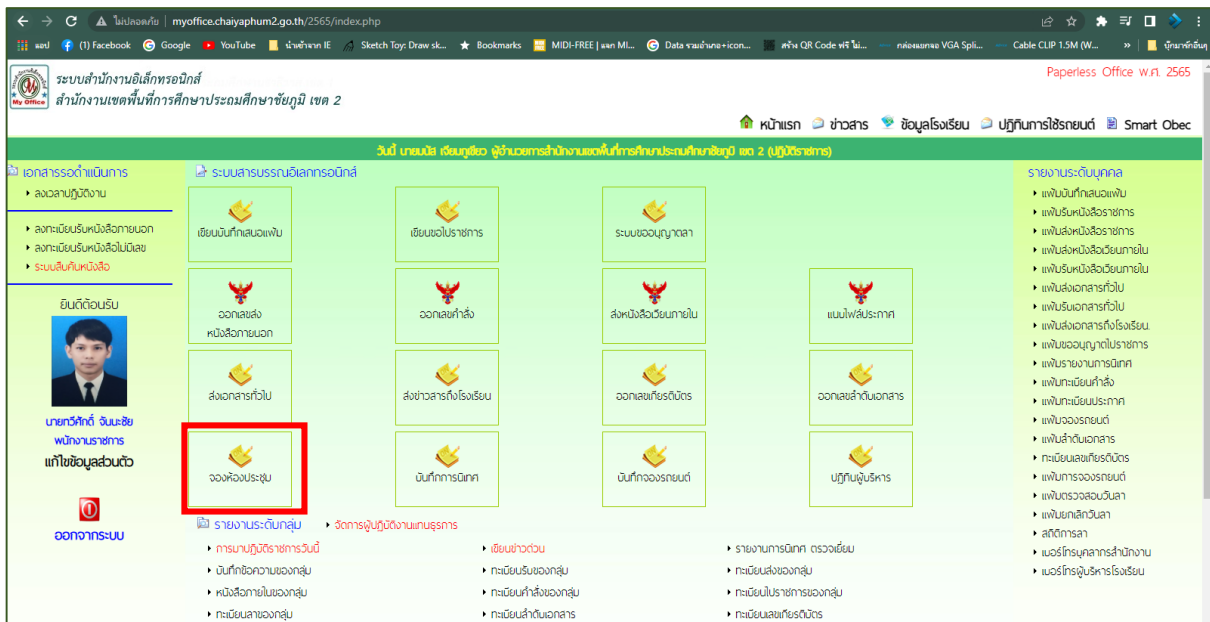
ไม่ปลอดภัย | myoffice.chaiyaphum2.go.th/2565/index.php

แอป (1) Facebook Google YouTube นำเข้าจาก IE Sketch Toy: Draw sk... Bookmarks MIDI-FREE | แจก MI... Data รวมอำเภอ+icon... สร้าง QR Code ฟรี ไม่... กล่องแปลง VGA Spli... Cable CLIP 1.5M (W... » บุ๊กมาร์กอื่นๆ

ระบบสำนักงานอิเล็กทรอนิกส์
สำนักงานเขตพื้นที่การศึกษาประถมศึกษาชัยภูมิ เขต 2

Paperless Office พ.ศ. 2565

My Office

หน้าแรก ข่าวสาร ข้อมูลโรงเรียน ปฏิทินการใช้รถยนต์ Smart Obec

วันนี้ นายมนัส เงินภูเขียว ผู้อำนวยการสำนักงานเขตพื้นที่การศึกษาประถมศึกษาชัยภูมิ เขต 2 (ปฏิบัติราชการ)

เอกสารรอดำเนินการ
ลงเวลาปฏิบัติงาน

ลงทะเบียนรับหนังสือภายนอก
ลงทะเบียนรับหนังสือไม่มีเลข
ระบบสืบค้นหนังสือ

ยินดีต้อนรับ

นายทวีศักดิ์ จันนะชัย
พนักงานราชการ
แก้ไขข้อมูลส่วนตัว

ออกจากระบบ

ระบบสารบรรณอิเลกทรอนิกส์

เขียนบันทึกเสนอแฟ้ม
เขียนขอไปราชการ
ระบบขออนุญาตลา

ออกเลขส่ง หนังสือภายนอก
ออกเลขคำสั่ง
ส่งหนังสือเวียนภายใน
แนบไฟล์ประกาศ

ส่งเอกสารทั่วไป
ส่งข่าวสารถึงโรงเรียน
ออกเลขเกียรติบัตร
ออกเลขลำดับเอกสาร

จองห้องประชุม
บันทึกการนิเทศ
บันทึกจองรถยนต์
ปฏิทินผู้บริหาร

รายงานระดับกลุ่ม
จัดการผู้ปฏิบัติงานแทนธุรการ

การมาปฏิบัติราชการวันนี้
เขียนข่าวด่วน
รายงานการนิเทศ ตรวจเยี่ยม
บันทึกข้อความของกลุ่ม
ทะเบียนรับของกลุ่ม
ทะเบียนส่งของกลุ่ม
หนังสือภายในของกลุ่ม
ทะเบียนคำสั่งของกลุ่ม
ทะเบียนไปราชการของกลุ่ม
ทะเบียนลาของกลุ่ม
ทะเบียนลำดับเอกสาร
ทะเบียนเลขเกียรติบัตร

รายงานระดับบุคคล
แฟ้มบันทึกเสนอแฟ้ม
แฟ้มรับหนังสือราชการ
แฟ้มส่งหนังสือราชการ
แฟ้มส่งหนังสือเวียนภายใน
แฟ้มรับหนังสือเวียนภายใน
แฟ้มส่งเอกสารทั่วไป
แฟ้มรับเอกสารทั่วไป
แฟ้มส่งเอกสารถึงโรงเรียน
แฟ้มขออนุญาตไปราชการ
แฟ้มรายงานการนิเทศ
แฟ้มทะเบียนคำสั่ง
แฟ้มทะเบียนประกาศ
แฟ้มจองรถยนต์
แฟ้มลำดับเอกสาร
ทะเบียนเลขเกียรติบัตร
แฟ้มการจองรถยนต์
แฟ้มตรวจสอบวันลา
แฟ้มยกเลิกวันลา
สถิติการลา
เบอร์โทรบุคลากรสำนักงาน
เบอร์โทรผู้บริหารโรงเรียน